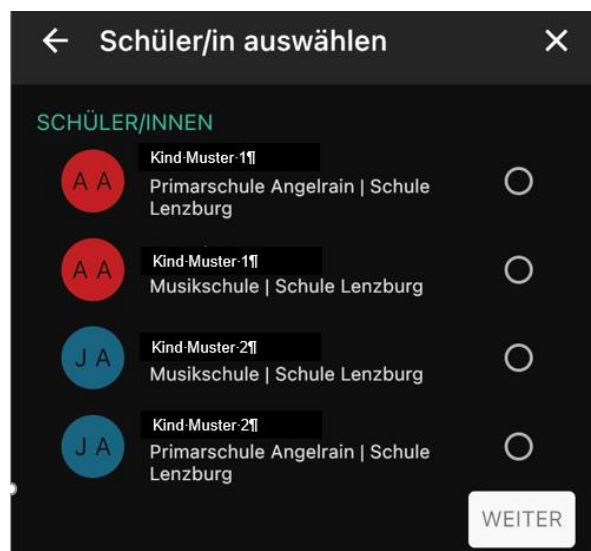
← Schüler/in auswählen ✕

SCHÜLER/INNEN

A A Kind·Muster·1¶
Primarschule Angelrain | Schule Lenzburg

A A Kind·Muster·1¶
Musikschule | Schule Lenzburg

J A Kind·Muster·2¶
Musikschule | Schule Lenzburg

J A Kind·Muster·2¶
Primarschule Angelrain | Schule Lenzburg

WEITER